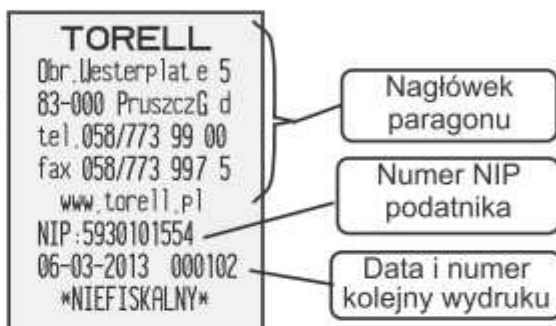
TORELL
Obr.Westerplat e 5
83-000 PruszczG d
tel.058/773 99 00
fax 058/773 997 5
www.torell.pl
NIP:5930101554
06-03-2013 000102
*NIEFISKALNY*

Nagłówek paragonu

Numer NIP podatnika

Data i numer kolejny wydruku